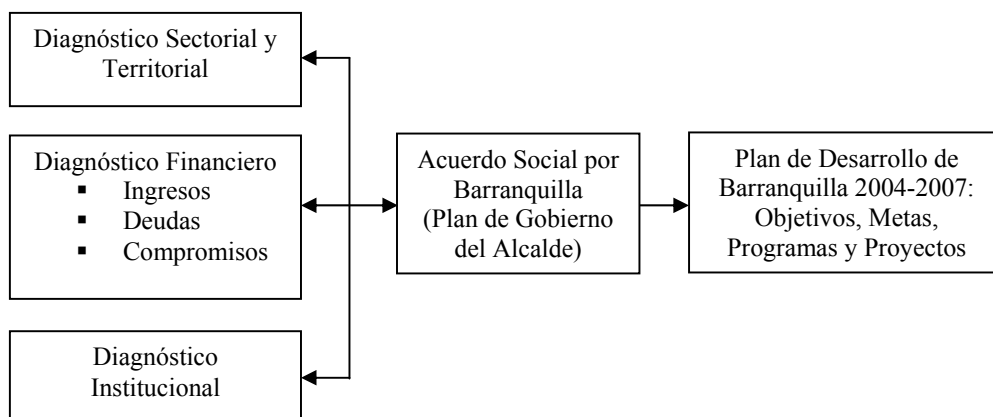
Diagnóstico Sectorial y Territorial

Diagnóstico Financiero
- Ingresos
- Deudas
- Compromisos

Diagnóstico Institucional

Acuerdo Social por Barranquilla (Plan de Gobierno del Alcalde)

Plan de Desarrollo de Barranquilla 2004-2007: Objetivos, Metas, Programas y Proyectos